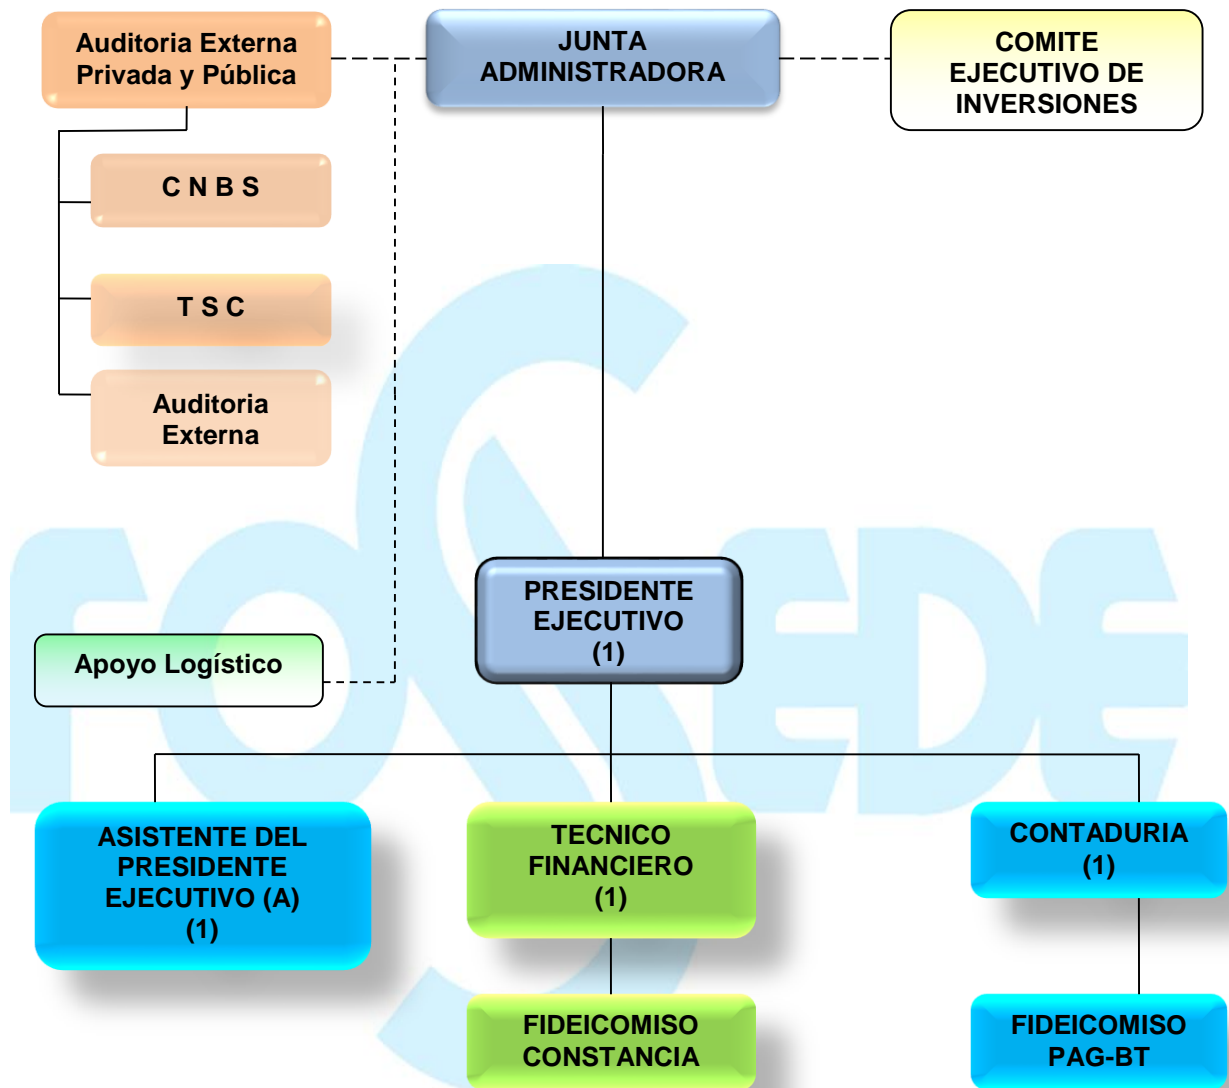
Auditoria Externa Privada y Pública

JUNTA ADMINISTRADORA

COMITE EJECUTIVO DE INVERSIONES

C N B S

T S C

Auditoria Externa

Apoyo Logístico

PRESIDENTE EJECUTIVO (1)

FOSEDE

ASISTENTE DEL PRESIDENTE EJECUTIVO (A) (1)

TECNICO FINANCIERO (1)

CONTADURIA (1)

FIDEICOMISO CONSTANCIA

FIDEICOMISO PAG-BT